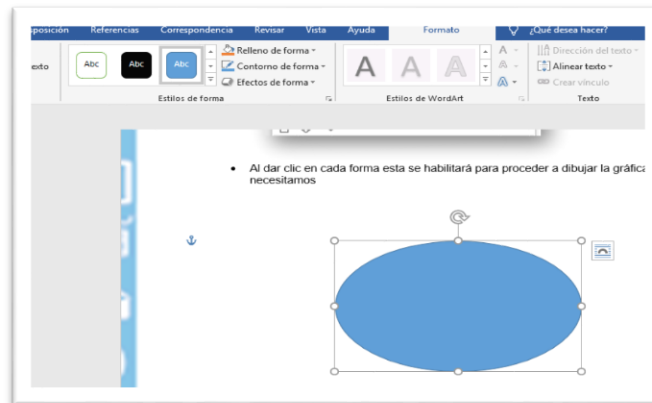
sposición Referencias Correspondencia Revisar Vista Ayuda Formato ¿Qué desea hacer?

exto

Abc Abc Abc

Relleno de forma
Contorno de forma
Efectos de forma

Estilos de forma

A A A

Estilos de WordArt

Dirección del texto
Alinear texto
Crear vínculo

Texto

• Al dar clic en cada forma esta se habilitará para proceder a dibujar la gráfica necesitamos